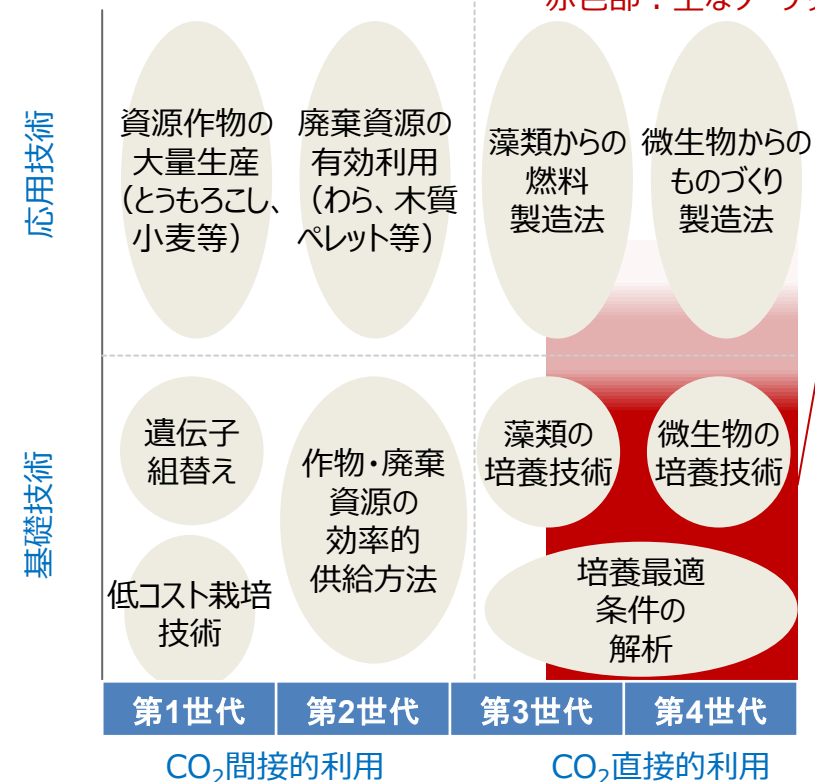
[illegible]

応用技術

資源作物の大量生産（とうもろこし、小麦等）

廃棄資源の有効利用（わら、木質ペレット等）

藻類からの燃料製造法

微生物からのものづくり製造法

基礎技術

遺伝子組替え

低コスト栽培技術

作物・廃棄資源の効率的供給方法

藻類の培養技術

微生物の培養技術

培養最適条件の解析

| 第1世代 | 第2世代 | 第3世代 | 第4世代 |
|---|---|---|---|

$CO_2$間接的利用

$CO_2$直接的利用